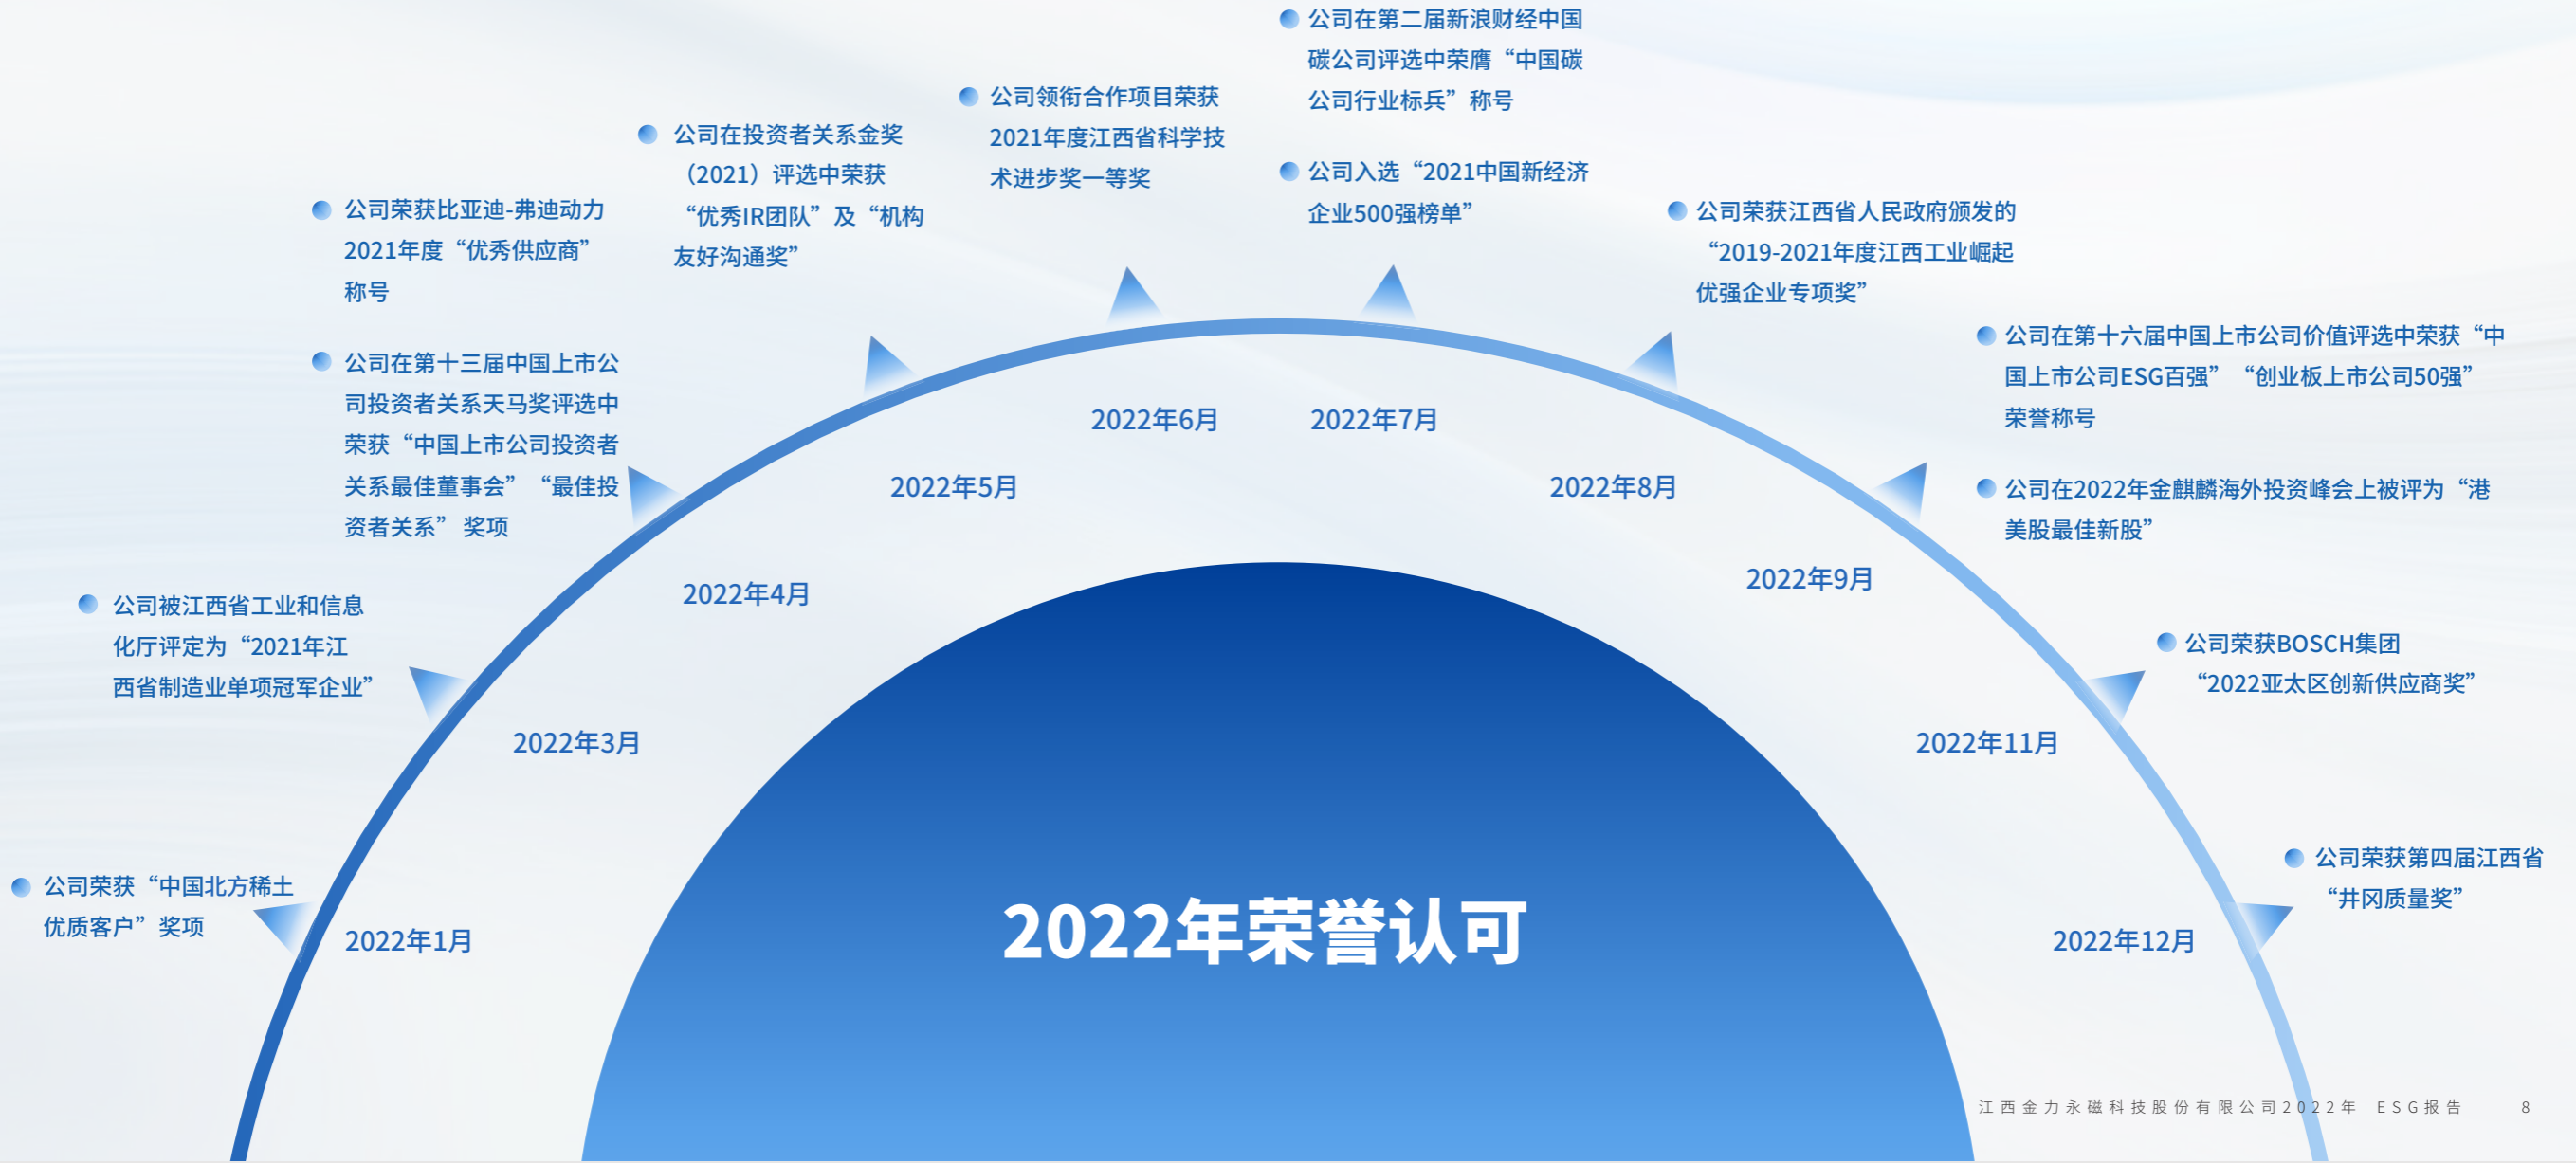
公司荣获“中国北方稀土优质客户”奖项

2022年1月

公司被江西省工业和信息化厅评定为“2021年江西省制造业单项冠军企业”

2022年3月

公司在第十三届中国上市公司投资者关系天马奖评选中荣获“中国上市公司投资者关系最佳董事会”“最佳投资者关系”奖项

2022年4月

公司荣获比亚迪-弗迪动力2021年度“优秀供应商”称号

公司在投资者关系金奖（2021）评选中荣获“优秀IR团队”及“机构友好沟通奖”

2022年5月

公司领衔合作项目荣获2021年度江西省科学技术进步奖一等奖

2022年6月

公司在第二届新浪财经中国碳公司评选中荣膺“中国碳公司行业标兵”称号

公司入选“2021中国新经济企业500强榜单”

2022年7月

公司荣获江西省人民政府颁发的“2019-2021年度江西工业崛起优强企业专项奖”

2022年8月

公司在第十六届中国上市公司价值评选中荣获“中国上市公司ESG百强”“创业板上市公司50强”荣誉称号

公司在2022年金麒麟海外投资峰会上被评为“港美股最佳新股”

2022年9月

公司荣获BOSCH集团“2022亚太区创新供应商奖”

2022年11月

公司荣获第四届江西省“井冈质量奖”

2022年12月

2022年荣誉认可

江西金力永磁科技股份有限公司2022年 ESG报告 8